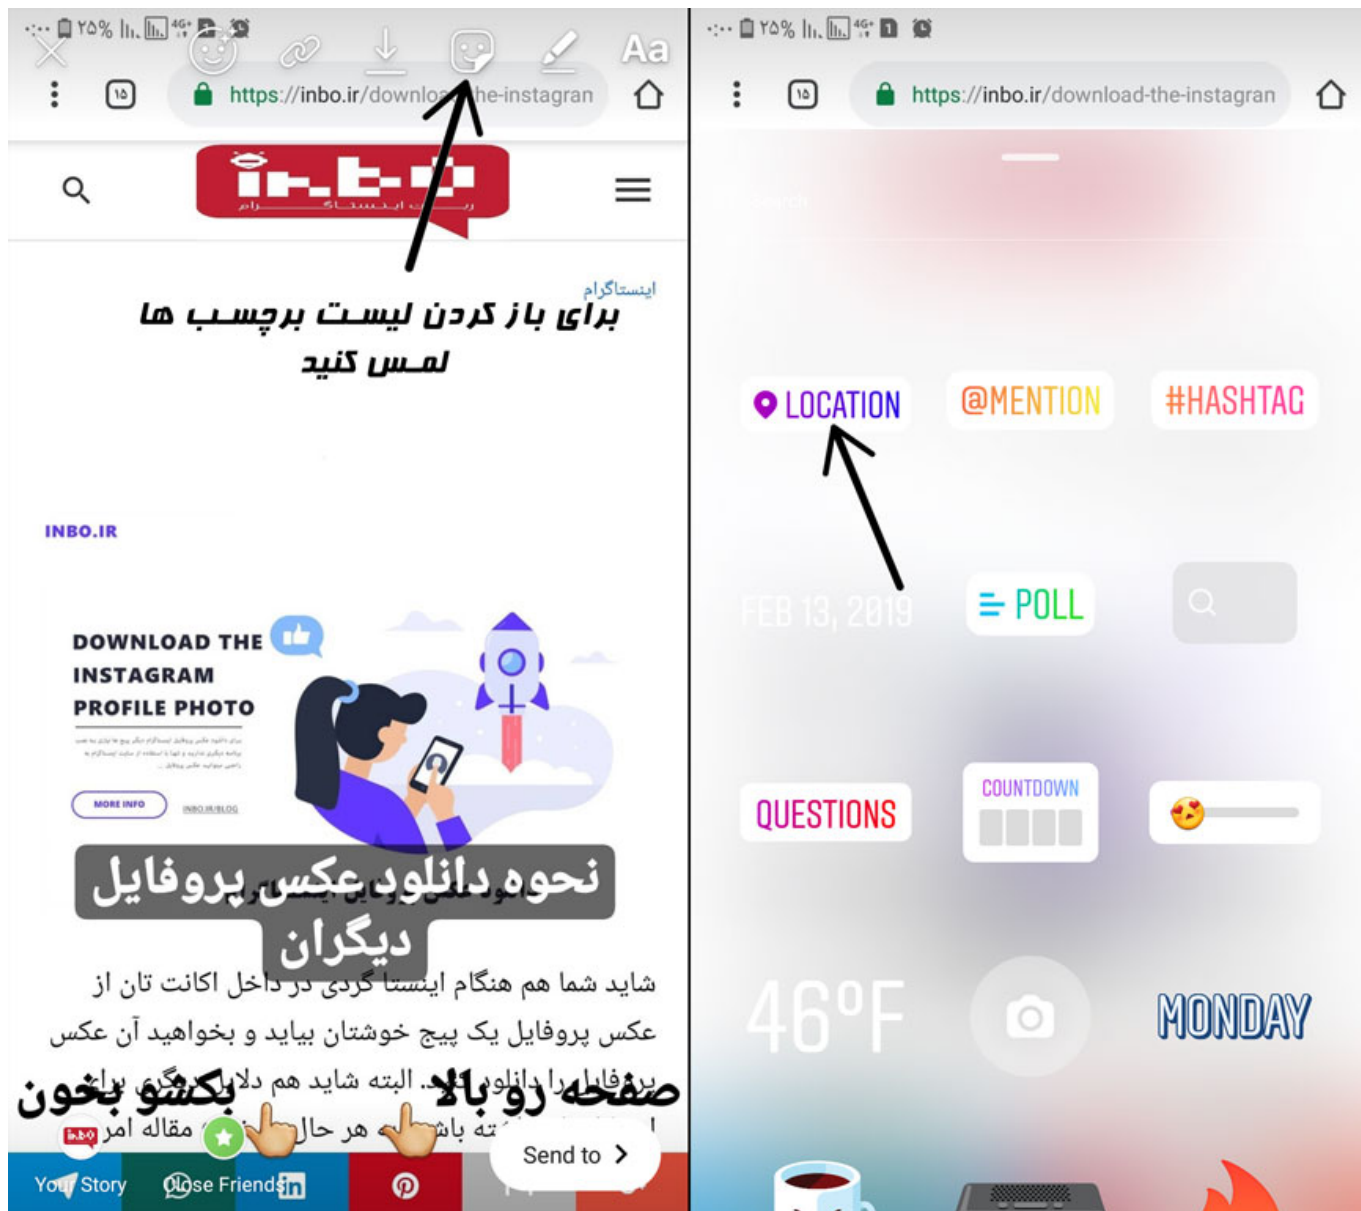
۲۵% 4G

Aa

۱۵ https://inbo.ir/downlo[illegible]he-instagram

اینستاگرام

برای باز کردن لیست برچسب ها لمس کنید

INBO.IR

DOWNLOAD THE INSTAGRAM PROFILE PHOTO

MORE INFO

INBO.IR/BLOG

نحوه دانلود عکس پروفایل دیگران

شاید شما هم هنگام اینستا گردی در داخل اکانت تان از عکس پروفایل یک پیج خوشتان بیاید و بخواهید آن عکس پروفایل را دانلود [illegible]. البته شاید هم دلایل دیگری برای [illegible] داشته باشید. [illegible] هر حال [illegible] مقاله امر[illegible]

صفحه رو بالا بکشو بخون

Your Story

Close Friends

Send to

۲۵% 4G

۱۵ https://inbo.ir/download-the-instagram

LOCATION

@MENTION

#HASHTAG

FEB 13, 2019

POLL

QUESTIONS

COUNTDOWN

46°F

MONDAY